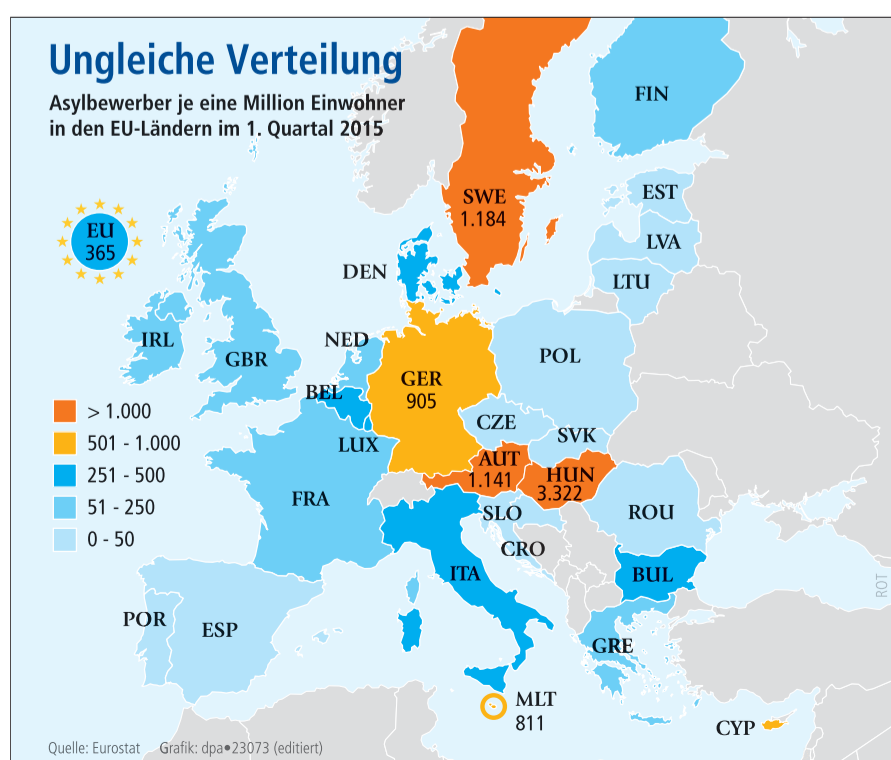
Ungleiche Verteilung

Asylbewerber je eine Million Einwohner in den EU-Ländern im 1. Quartal 2015

EU
365

> 1.000
501 - 1.000
251 - 500
51 - 250
0 - 50

FIN
SWE
1.184
EST
LVA
LTU
DEN
IRL
GBR
NED
BEL
LUX
GER
905
POL
CZE
SVK
AUT
1.141
HUN
3.322
FRA
SLO
CRO
ROU
BUL
ITA
POR
ESP
GRE
MLT
811
CYP

ROT

Quelle: Eurostat Grafik: dpa•23073 (editiert)